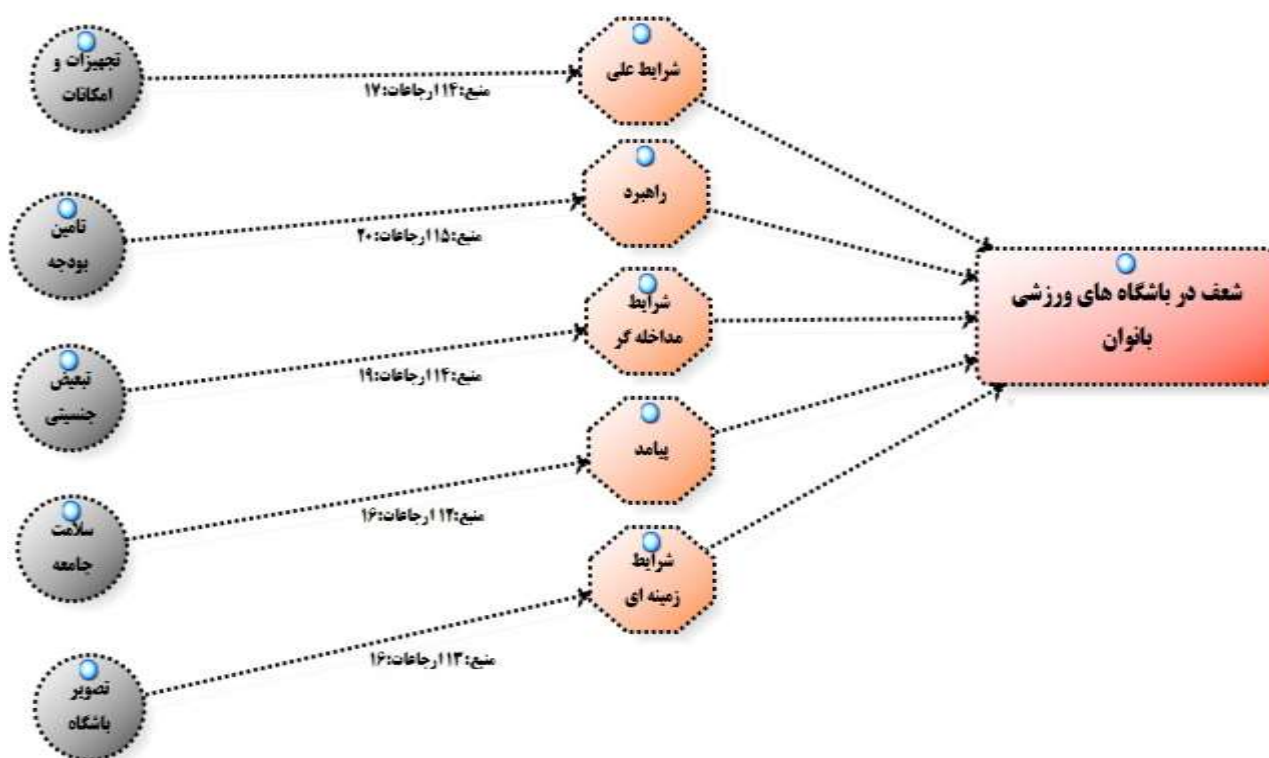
تجهیزات و امکانات

منبع:۱۴ ارجاعات:۱۷

شرایط علی

تامین بودجه

منبع:۱۵ ارجاعات:۲۰

راهبرد

شعف در باشگاه های ورزشی بانوان

تبعیض جنسیتی

منبع:۱۴ ارجاعات:۱۹

شرایط مداخله گر

سلامت جامعه

منبع:۱۴ ارجاعات:۱۶

پیامد

تصویر باشگاه

منبع:۱۳ ارجاعات:۱۶

شرایط زمینه ای